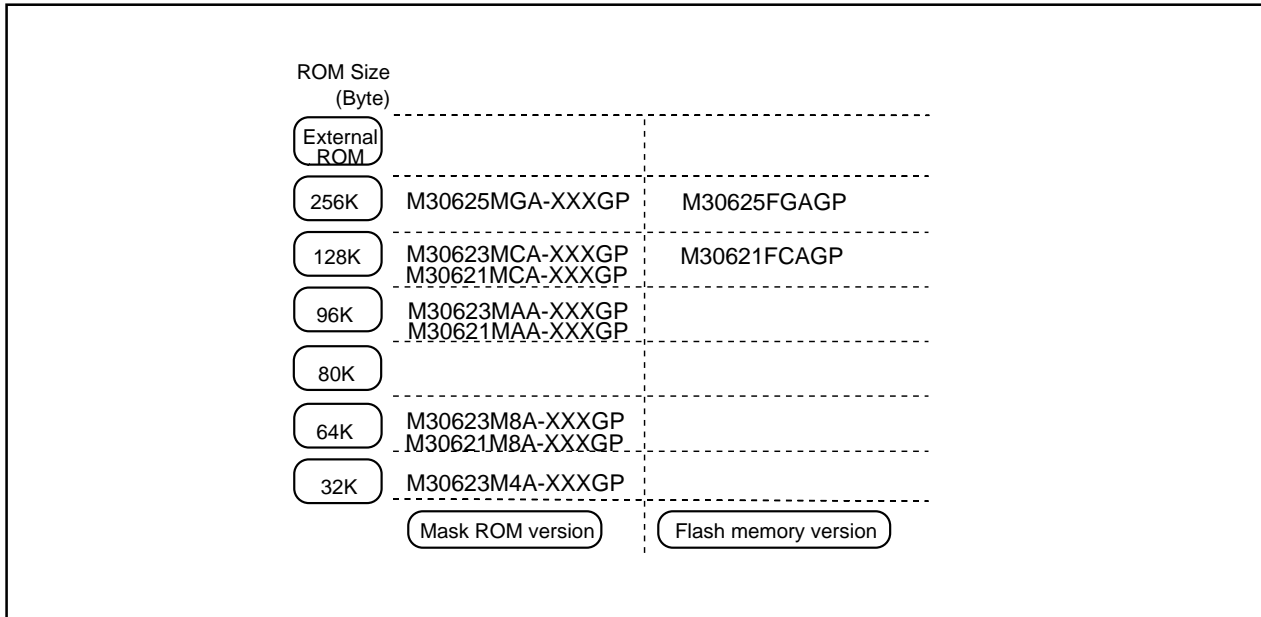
ROM Size
(Byte)

| | | |
|---|---|---|
| External ROM | | |
| 256K | M30625MGA-XXXGP | M30625FGAGP |
| 128K | M30623MCA-XXXGP M30621MCA-XXXGP | M30621FCAGP |
| 96K | M30623MAA-XXXGP M30621MAA-XXXGP | |
| 80K | | |
| 64K | M30623M8A-XXXGP M30621M8A-XXXGP | |
| 32K | M30623M4A-XXXGP | |
| | Mask ROM version | Flash memory version |